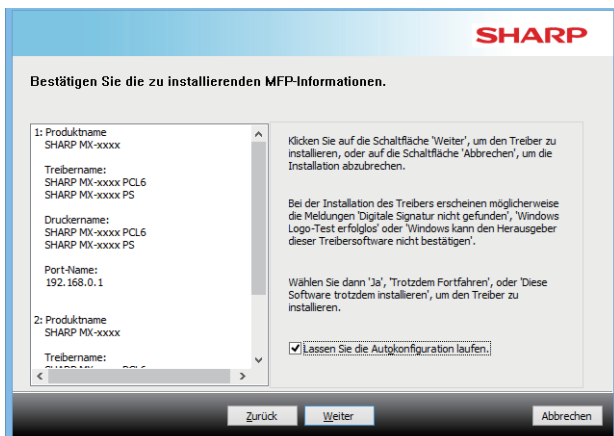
SHARP

Bestätigen Sie die zu installierenden MFP-Informationen.

1: Produktname
SHARP MX-xxxx

Treibername:
SHARP MX-xxxx PCL6
SHARP MX-xxxx PS

Druckername:
SHARP MX-xxxx PCL6
SHARP MX-xxxx PS

Port-Name:
192.168.0.1

2: Produktname
SHARP MX-xxxx

Treibername:
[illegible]

Klicken Sie auf die Schaltfläche 'Weiter', um den Treiber zu installieren, oder auf die Schaltfläche 'Abbrechen', um die Installation abzubrechen.

Bei der Installation des Treibers erscheinen möglicherweise die Meldungen 'Digitale Signatur nicht gefunden', 'Windows Logo-Test erfolglos' oder 'Windows kann den Herausgeber dieser Treibersoftware nicht bestätigen'.

Wählen Sie dann 'Ja', 'Trotzdem Fortfahren', oder 'Diese Software trotzdem installieren', um den Treiber zu installieren.

Lassen Sie die Autokonfiguration laufen.

Zurück
Weiter
Abbrechen